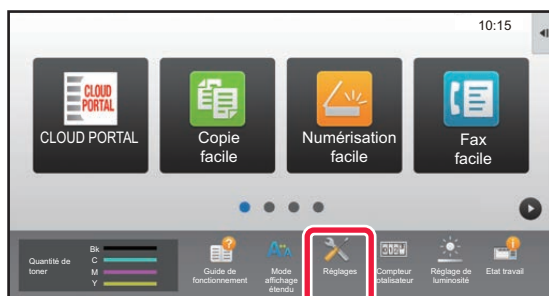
10:15

CLOUD PORTAL

CLOUD PORTAL

Copie facile

Numérisation facile

Fax facile

Quantité de toner

Bk
C
M
Y

Guide de fonctionnement

Mode affichage étendu

Réglages

Compteur totalisateur

Réglage de luminosité

Etat travail